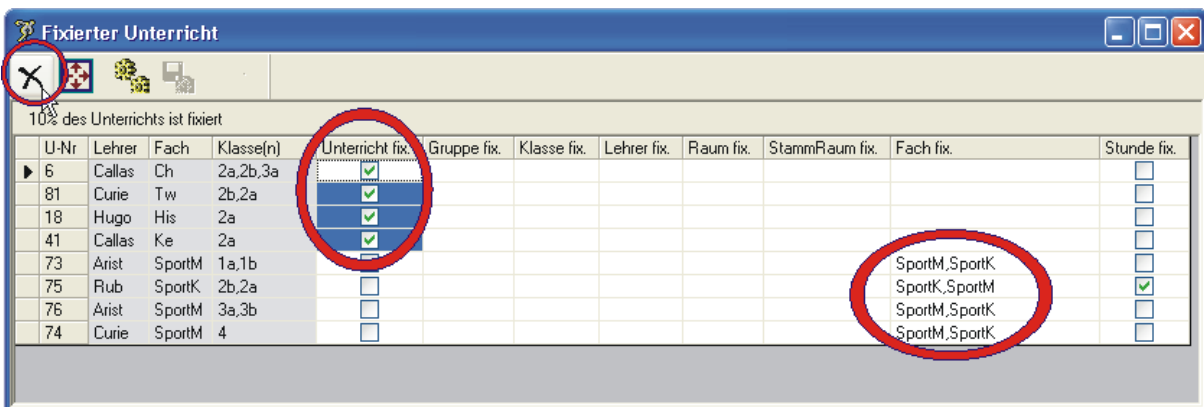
Fixierter Unterricht

10% des Unterrichts ist fixiert

| U-Nr | Lehrer | Fach | Klasse(n) | Unterricht fix. | Gruppe fix. | Klasse fix. | Lehrer fix. | Raum fix. | StammRaum fix. | Fach fix. | Stunde fix. |
|---|---|---|---|---|---|---|---|---|---|---|---|
| 6 | Callas | Ch | 2a,2b,3a | ☑ | | | | | | | ☐ |
| 81 | Curie | Tw | 2b,2a | ☑ | | | | | | | ☐ |
| 18 | Hugo | His | 2a | ☑ | | | | | | | ☐ |
| 41 | Callas | Ke | 2a | ☑ | | | | | | | ☐ |
| 73 | Arist | SportM | 1a,1b | ☐ | | | | | | SportM,SportK | ☐ |
| 75 | Rub | SportK | 2b,2a | ☐ | | | | | | SportK,SportM | ☑ |
| 76 | Arist | SportM | 3a,3b | ☐ | | | | | | SportM,SportK | ☐ |
| 74 | Curie | SportM | 4 | ☐ | | | | | | SportM,SportK | ☐ |